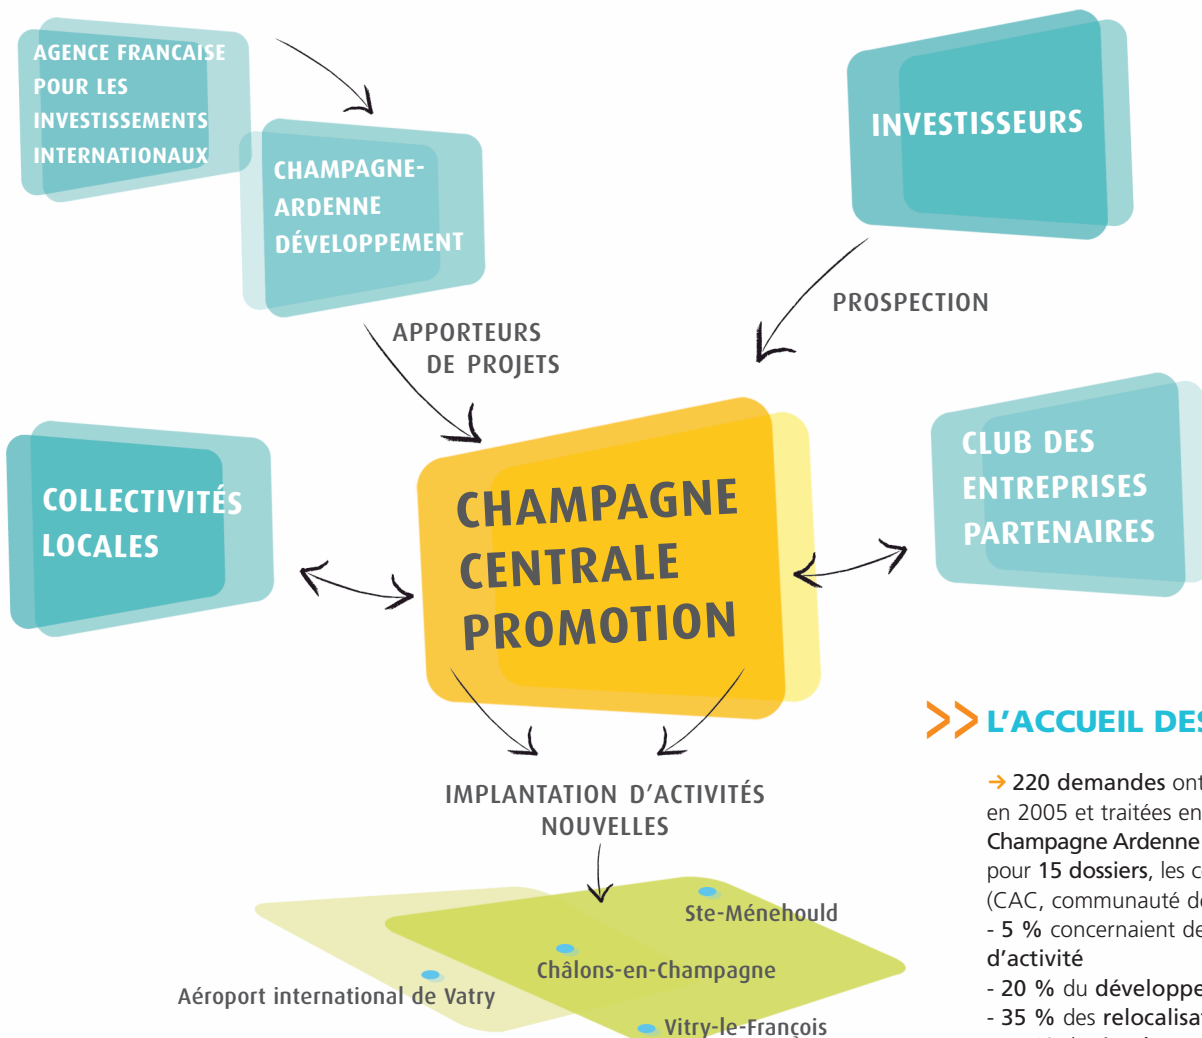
AGENCE FRANCAISE POUR LES INVESTISSEMENTS INTERNATIONAUX

CHAMPAGNE-ARDENNE DÉVELOPPEMENT

INVESTISSEURS

PROSPECTION

APPORTEURS DE PROJETS

COLLECTIVITÉS LOCALES

CHAMPAGNE CENTRALE PROMOTION

CLUB DES ENTREPRISES PARTENAIRES

>> L'ACCUEIL DES

IMPLANTATION D'ACTIVITÉS NOUVELLES

→ 220 demandes ont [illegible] en 2005 et traitées en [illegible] Champagne Ardenne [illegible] pour 15 dossiers, les c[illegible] (CAC, communauté d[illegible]
- 5 % concernaient de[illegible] d'activité
- 20 % du développe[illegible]
- 35 % des relocalisa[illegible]

Ste-Ménehould

Châlons-en-Champagne

Aéroport international de Vatry

Vitry-le-François